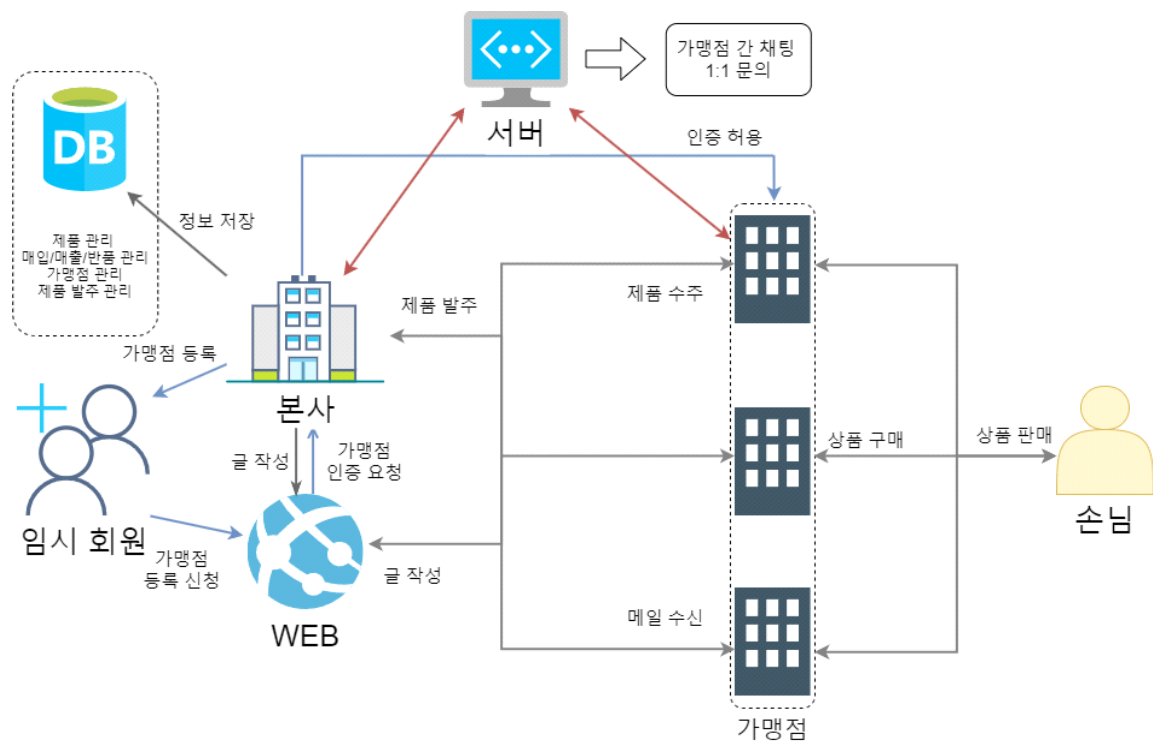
가맹점 간 채팅
1:1 문의

서버

인증 허용

DB

제품 관리
매입/매출/반품 관리
가맹점 관리
제품 발주 관리

정보 저장

제품 발주

제품 수주

가맹점 등록

본사

상품 구매

상품 판매

글 작성

가맹점
인증 요청

손님

임시 회원

가맹점
등록 신청

글 작성

WEB

메일 수신

가맹점